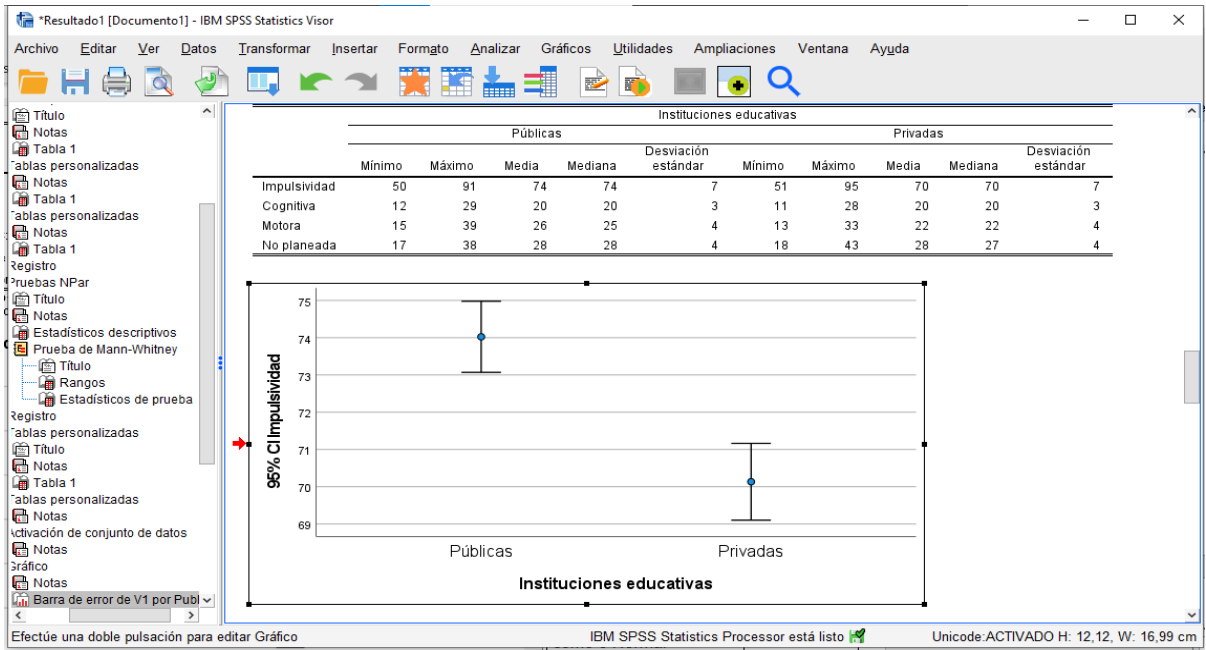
*Resultado1 [Documento1] - IBM SPSS Statistics Visor

Archivo Editar Ver Datos Transformar Insertar Formato Analizar Gráficos Utilidades Ampliaciones Ventana Ayuda

Título
Notas
Tabla 1
Tablas personalizadas
Notas
Tabla 1
Tablas personalizadas
Notas
Tabla 1
Registro
Pruebas NPar
Título
Notas
Estadísticos descriptivos
Prueba de Mann-Whitney
Título
Rangos
Estadísticos de prueba
Registro
Tablas personalizadas
Título
Notas
Tabla 1
Tablas personalizadas
Notas
Activación de conjunto de datos
Notas
Gráfico
Notas
Barra de error de V1 por Publ

Instituciones educativas

| | Públicas | | | | | Privadas | | | | |
|---|---|---|---|---|---|---|---|---|---|---|
| | Mínimo | Máximo | Media | Mediana | Desviación estándar | Mínimo | Máximo | Media | Mediana | Desviación estándar |
| Impulsividad | 50 | 91 | 74 | 74 | 7 | 51 | 95 | 70 | 70 | 7 |
| Cognitiva | 12 | 29 | 20 | 20 | 3 | 11 | 28 | 20 | 20 | 3 |
| Motora | 15 | 39 | 26 | 25 | 4 | 13 | 33 | 22 | 22 | 4 |
| No planeada | 17 | 38 | 28 | 28 | 4 | 18 | 43 | 28 | 27 | 4 |

95% CI Impulsividad
75
74
73
72
71
70
69
Públicas
Privadas
Instituciones educativas

Efectúe una doble pulsación para editar Gráfico
IBM SPSS Statistics Processor está listo
Unicode:ACTIVADO H: 12,12, W: 16,99 cm